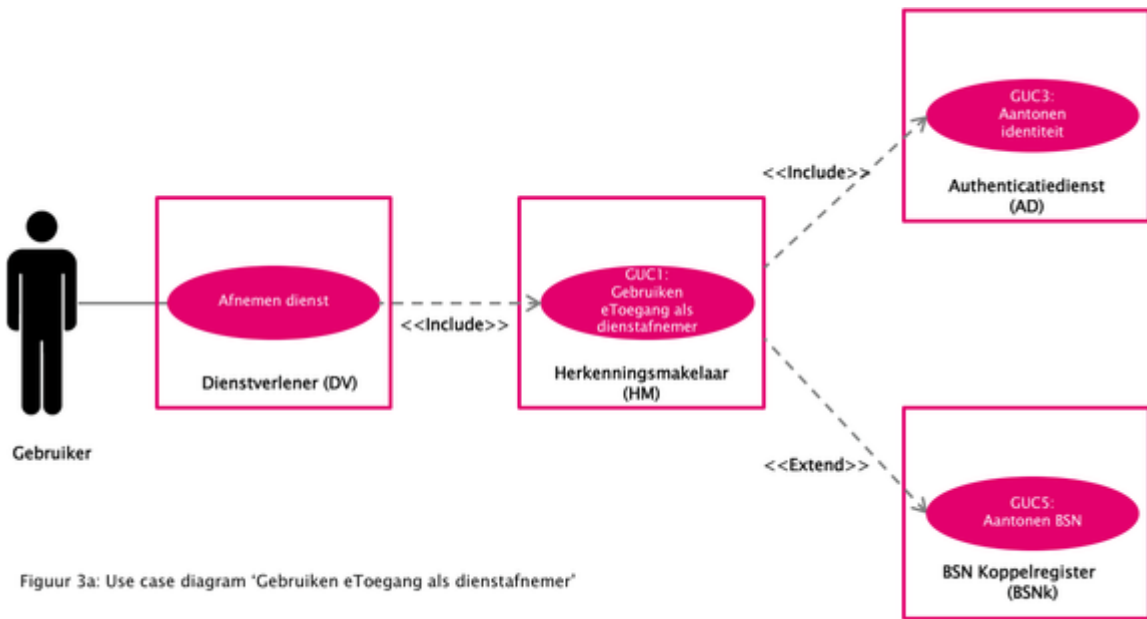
GUC3:
Aantonen
identiteit

Authenticatiedienst
(AD)

<<Include>>

Afnemen dienst

Dienstverlener (DV)

<<Include>>

GUC1:
Gebruiken
eToegang als
dienstafnemer

Herkenningsmakelaar
(HM)

Gebruiker

<<Extend>>

GUC5:
Aantonen BSN

BSN Koppelregister
(BSNk)

Figuur 3a: Use case diagram 'Gebruiken eToegang als dienstafnemer'